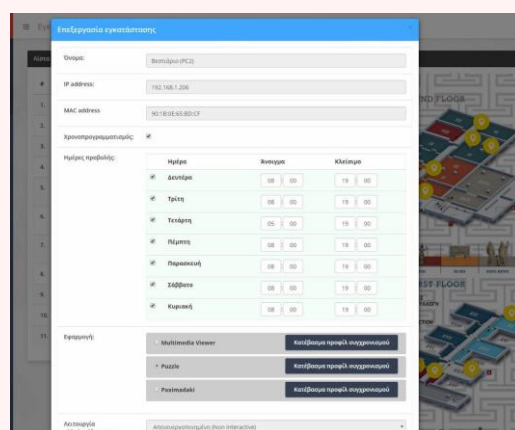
Επεξεργασία εγκατάστασης

Όνομα: Βεστιάριο (PC2)

IP address: 192.168.1.206

MAC address: 90:1B:0E:65:BD:CF

Χρονοπρογραμματισμός:

Ημέρες προβολής:

| | Ημέρα | Άνοιγμα | Κλείσιμο |
|---|---|---|---|
| | Δευτέρα | 08 : 00 | 19 : 00 |
| | Τρίτη | 08 : 00 | 19 : 00 |
| | Τετάρτη | 05 : 00 | 19 : 00 |
| | Πέμπτη | 08 : 00 | 19 : 00 |
| | Παρασκευή | 08 : 00 | 19 : 00 |
| | Σάββατο | 08 : 00 | 19 : 00 |
| | Κυριακή | 08 : 00 | 19 : 00 |

Εφαρμογή:

Multimedia Viewer Κατέβασμα προφίλ συγχρονισμού

Puzzle Κατέβασμα προφίλ συγχρονισμού

Paximadaki Κατέβασμα προφίλ συγχρονισμού

Λειτουργία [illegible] Απενεργοποιημένη (Non Interactive)

ND FLOOR

RST FLOOR